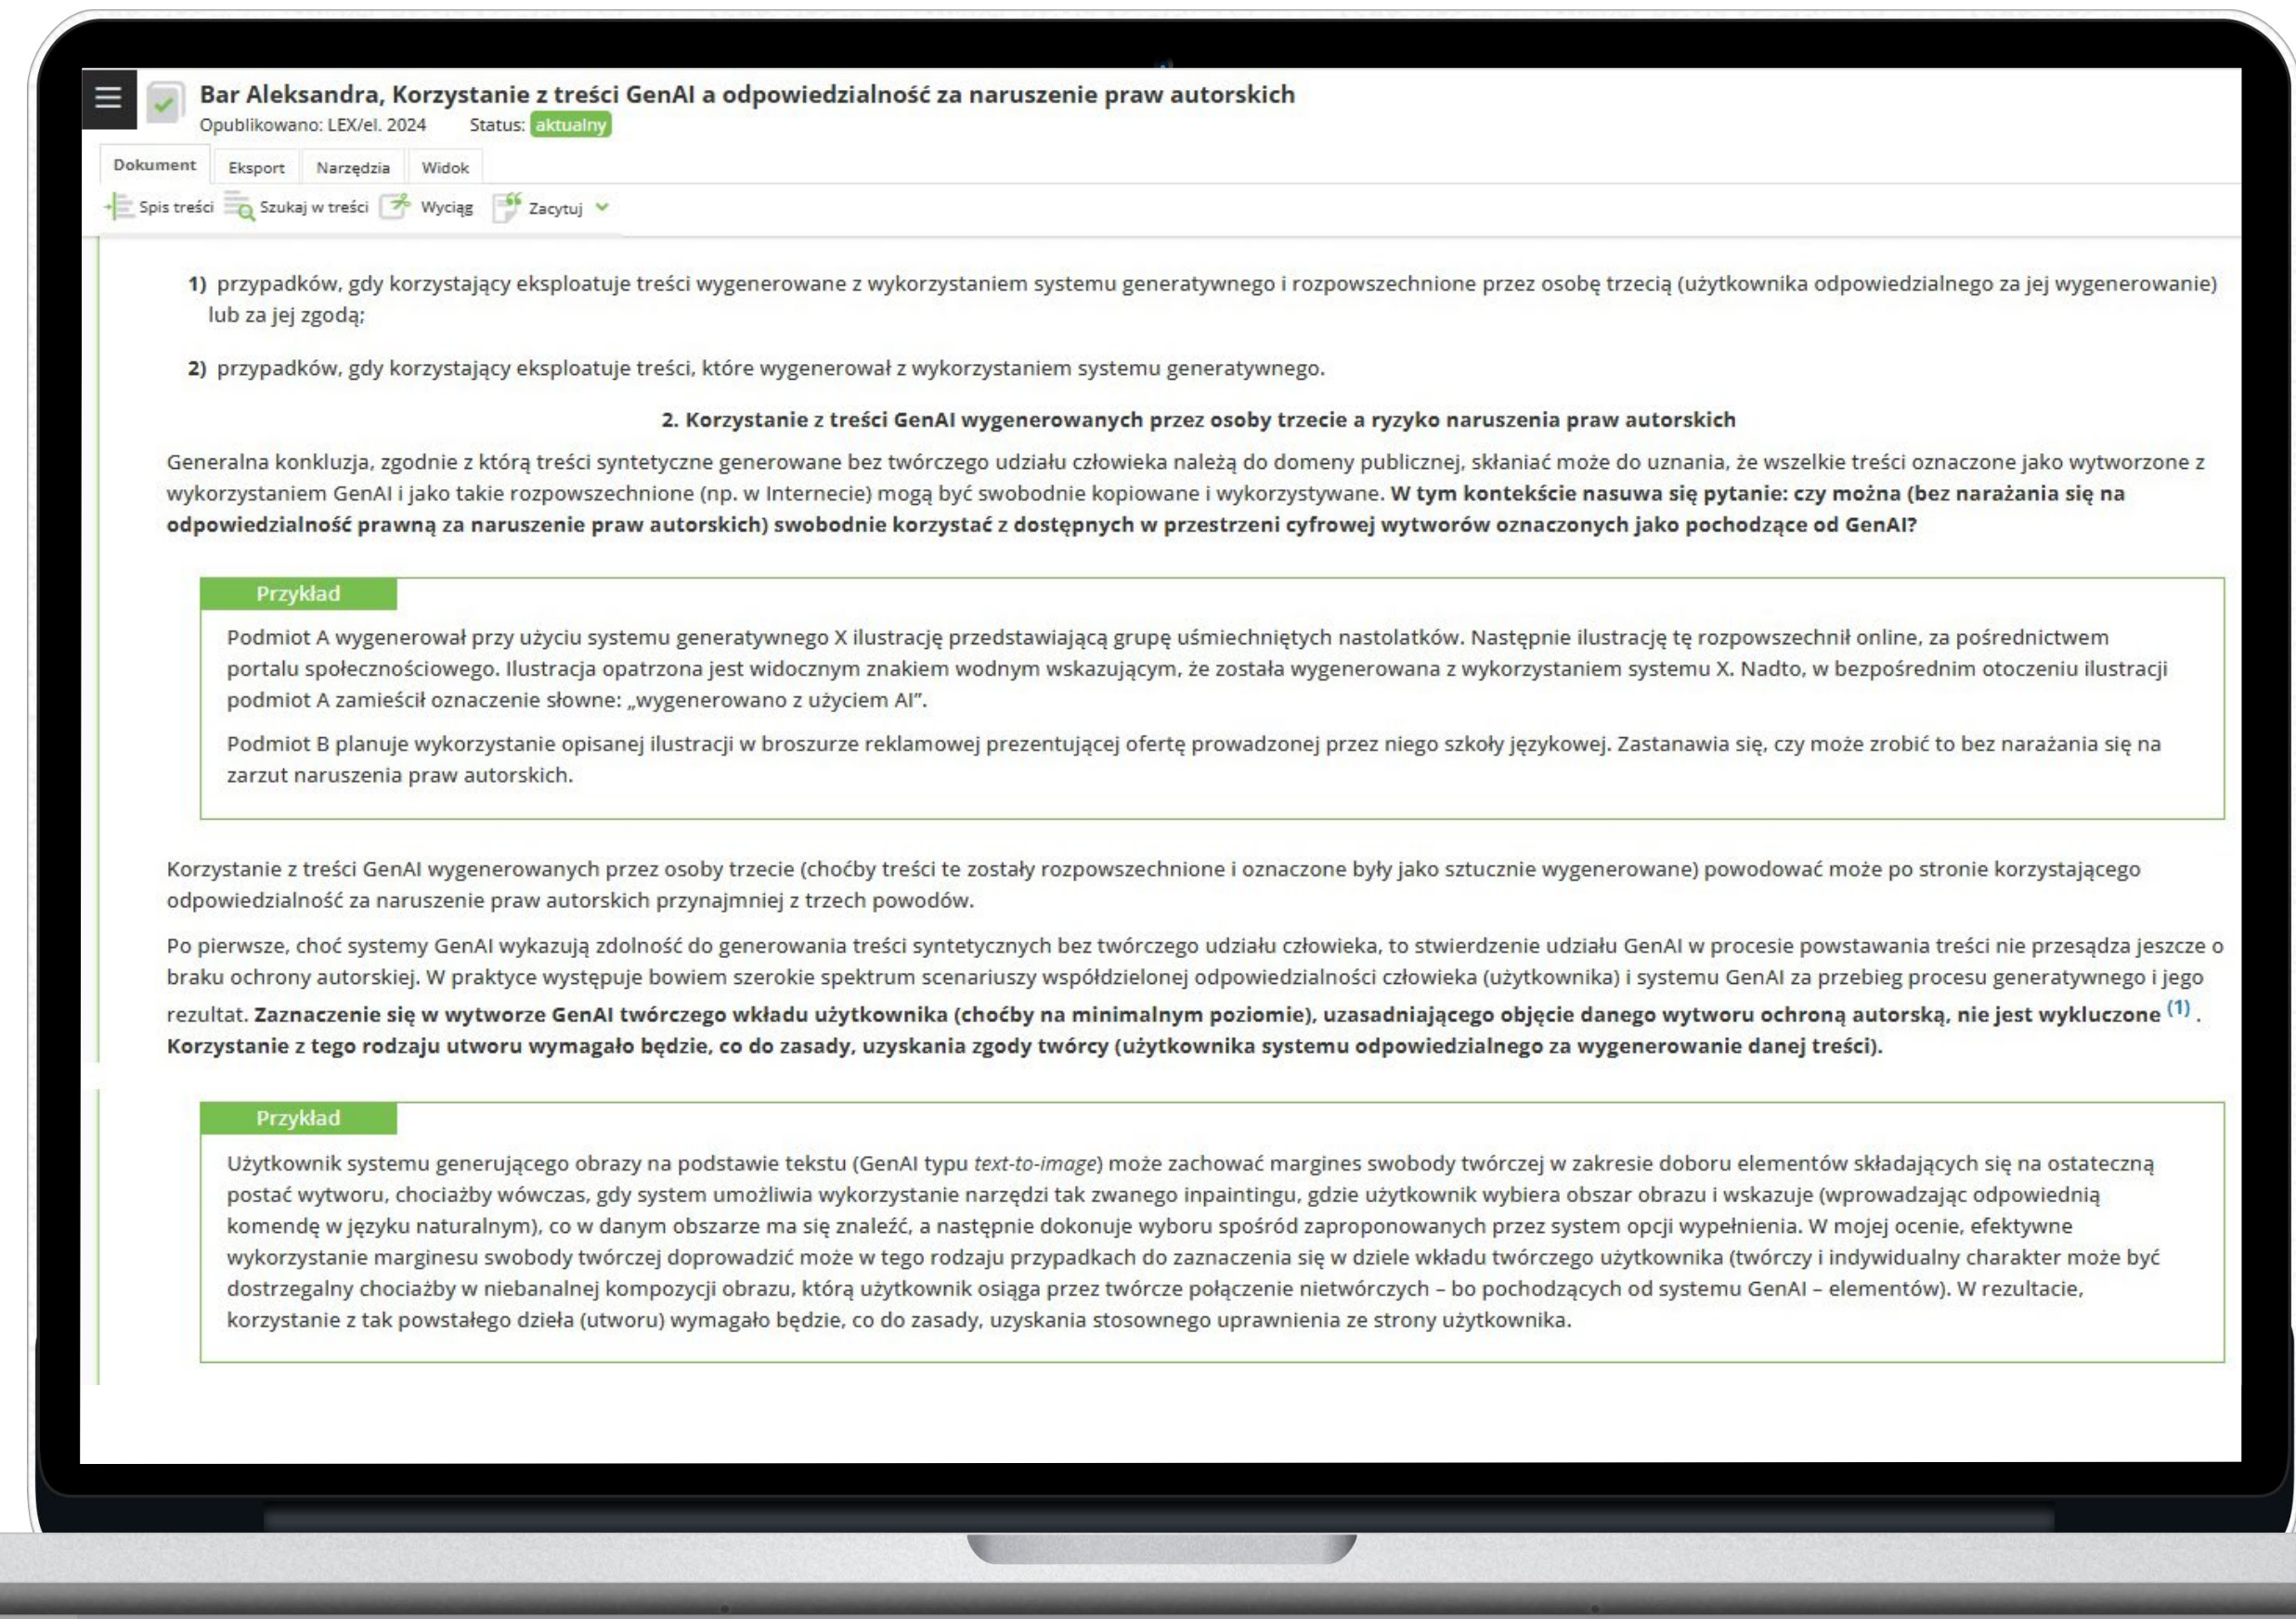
Bar Aleksandra, Korzystanie z treści GenAI a odpowiedzialność za naruszenie praw autorskich
Opublikowano: LEX/el. 2024 Status: aktualny

Dokument | Eksport | Narzędzia | Widok

Spis treści | Szukaj w treści | Wyciąg | Zacytuj

**1)** przypadków, gdy korzystający eksploatuje treści wygenerowane z wykorzystaniem systemu generatywnego i rozpowszechnione przez osobę trzecią (użytkownika odpowiedzialnego za jej wygenerowanie) lub za jej zgodą;

**2)** przypadków, gdy korzystający eksploatuje treści, które wygenerował z wykorzystaniem systemu generatywnego.

**2. Korzystanie z treści GenAI wygenerowanych przez osoby trzecie a ryzyko naruszenia praw autorskich**

Generalna konkluzja, zgodnie z którą treści syntetyczne generowane bez twórczego udziału człowieka należą do domeny publicznej, skłaniać może do uznania, że wszelkie treści oznaczone jako wytworzone z wykorzystaniem GenAI i jako takie rozpowszechnione (np. w Internecie) mogą być swobodnie kopiowane i wykorzystywane. **W tym kontekście nasuwa się pytanie: czy można (bez narażania się na odpowiedzialność prawną za naruszenie praw autorskich) swobodnie korzystać z dostępnych w przestrzeni cyfrowej wytworów oznaczonych jako pochodzące od GenAI?**

Przykład

Podmiot A wygenerował przy użyciu systemu generatywnego X ilustrację przedstawiającą grupę uśmiechniętych nastolatków. Następnie ilustrację tę rozpowszechnił online, za pośrednictwem portalu społecznościowego. Ilustracja opatrzona jest widocznym znakiem wodnym wskazującym, że została wygenerowana z wykorzystaniem systemu X. Nadto, w bezpośrednim otoczeniu ilustracji podmiot A zamieścił oznaczenie słowne: „wygenerowano z użyciem AI”.

Podmiot B planuje wykorzystanie opisanej ilustracji w broszurze reklamowej prezentującej ofertę prowadzonej przez niego szkoły językowej. Zastanawia się, czy może zrobić to bez narażania się na zarzut naruszenia praw autorskich.

Korzystanie z treści GenAI wygenerowanych przez osoby trzecie (choćby treści te zostały rozpowszechnione i oznaczone były jako sztucznie wygenerowane) powodować może po stronie korzystającego odpowiedzialność za naruszenie praw autorskich przynajmniej z trzech powodów.

Po pierwsze, choć systemy GenAI wykazują zdolność do generowania treści syntetycznych bez twórczego udziału człowieka, to stwierdzenie udziału GenAI w procesie powstawania treści nie przesądza jeszcze o braku ochrony autorskiej. W praktyce występuje bowiem szerokie spektrum scenariuszy współdzielonej odpowiedzialności człowieka (użytkownika) i systemu GenAI za przebieg procesu generatywnego i jego rezultat. **Zaznaczenie się w wytworze GenAI twórczego wkładu użytkownika (choćby na minimalnym poziomie), uzasadniającego objęcie danego wytworu ochroną autorską, nie jest wykluczone** $^{(1)}$. **Korzystanie z tego rodzaju utworu wymagało będzie, co do zasady, uzyskania zgody twórcy (użytkownika systemu odpowiedzialnego za wygenerowanie danej treści).**

Przykład

Użytkownik systemu generującego obrazy na podstawie tekstu (GenAI typu *text-to-image*) może zachować margines swobody twórczej w zakresie doboru elementów składających się na ostateczną postać wytworu, chociażby wówczas, gdy system umożliwia wykorzystanie narzędzi tak zwanego inpaintingu, gdzie użytkownik wybiera obszar obrazu i wskazuje (wprowadzając odpowiednią komendę w języku naturalnym), co w danym obszarze ma się znaleźć, a następnie dokonuje wyboru spośród zaproponowanych przez system opcji wypełnienia. W mojej ocenie, efektywne wykorzystanie marginesu swobody twórczej doprowadzić może w tego rodzaju przypadkach do zaznaczenia się w dziele wkładu twórczego użytkownika (twórczy i indywidualny charakter może być dostrzegalny chociażby w niebanalnej kompozycji obrazu, którą użytkownik osiąga przez twórcze połączenie nietwórczych – bo pochodzących od systemu GenAI – elementów). W rezultacie, korzystanie z tak powstałego dzieła (utworu) wymagało będzie, co do zasady, uzyskania stosownego uprawnienia ze strony użytkownika.